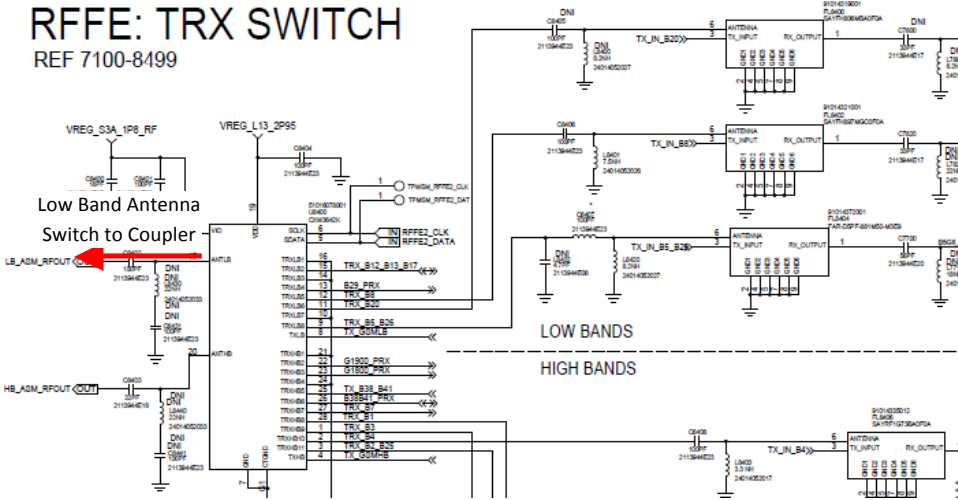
RFFE: TRX SWITCH

REF 7100-8499

VREG_S3A_1P8_RF

VREG_L13_2P95

Low Band Antenna Switch to Coupler

LB_ASM_RFOUT

HB_ASM_RFOUT OUT

ANTLB

ANTHB

VIO

VDD

SCLK

SDATA

TFMSM_RFFE2_CLK

TFMSM_RFFE2_DAT

IN RFFE2_CLK

IN RFFE2_DATA

TRX_B12_B13_B17

B29_PRX

TRX_B8

TRX_B20

TRX_B5_B26

TX_GSMLB

G1900_PRX

G1800_PRX

TX_B38_B41

B38B41_PRX

TRX_B7

TRX_B1

TRX_B3

TRX_B4

TRX_B2_B25

TX_GSMHB

DNI

TX_IN_B20

TX_IN_B8

TX_IN_B5_B26

TX_IN_B4

ANTENNA

TX_INPUT

RX_OUTPUT

LOW BANDS

HIGH BANDS